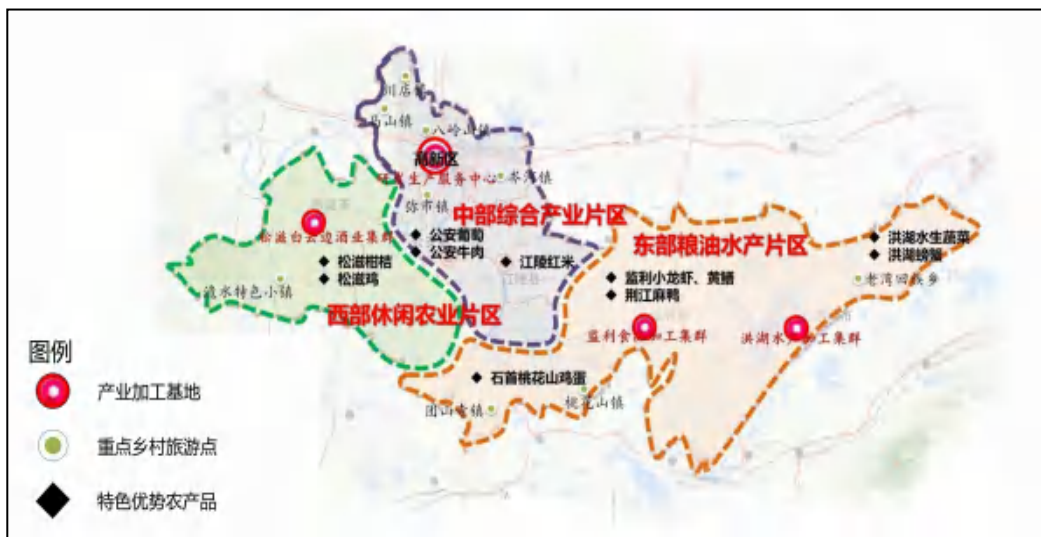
川店镇
马山镇
八岭山镇
高新区
农业生产服务中心
岑河镇
弥市镇
中部综合产业片区
松滋白云边酒业集群
公安葡萄
公安牛肉
江陵红米
东部粮油水产片区
洪湖水生蔬菜
洪湖螃蟹
老湾回族乡
松滋柑桔
松滋鸡
洈水特色小镇
西部休闲农业片区
监利小龙虾、黄鳝
荆江麻鸭
监利食品加工集群
洪湖水产加工集群
图例
产业加工基地
重点乡村旅游点
特色优势农产品
石首桃花山鸡蛋
团山寺镇
桃花山镇